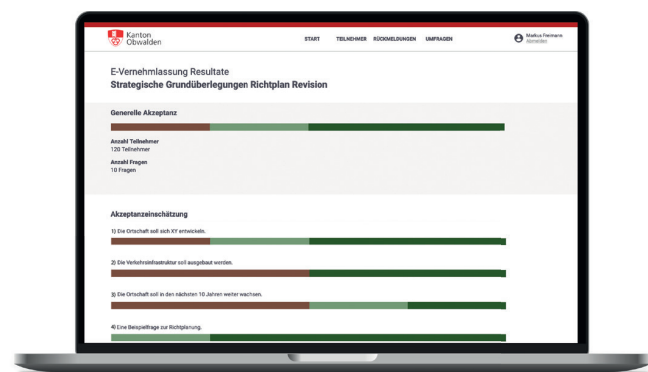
Kanton Obwalden

START TEILNEHMER RÜCKMELDUNGEN UMFRAGEN

Markus Fiermann
Abmelden

E-Vernehmlassung Resultate
Strategische Grundüberlegungen Richtplan Revision

Generelle Akzeptanz

Anzahl Teilnehmer
120 Teilnehmer

Anzahl Fragen
10 Fragen

Akzeptanzeinschätzung

1) Die Ortschaft soll sich XY entwickeln.

2) Die Verkehrsinfrastruktur soll ausgebaut werden.

3) Die Ortschaft soll in den nächsten 10 Jahren weiter wachsen.

4) Eine Beispielfrage zur Richtplanung.